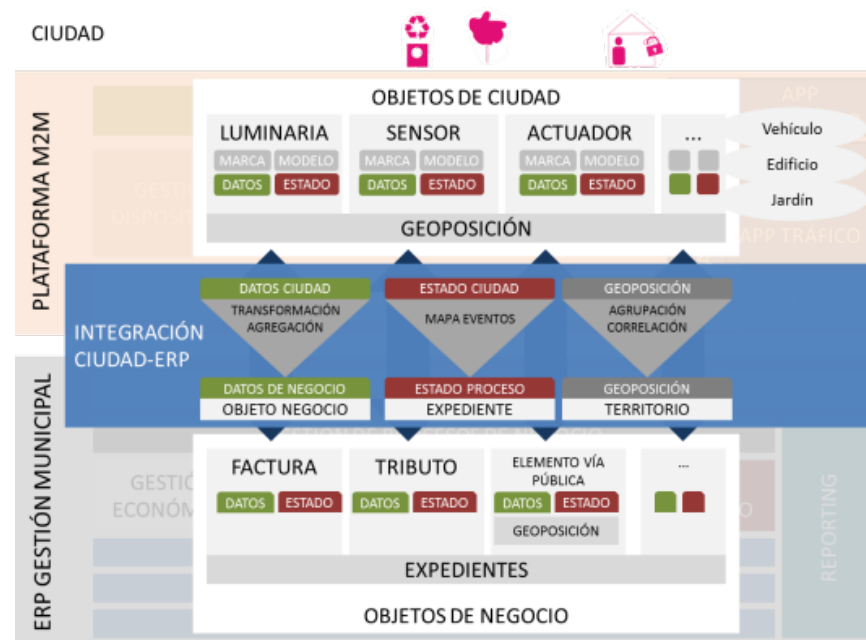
CIUDAD

PLATAFORMA M2M

OBJETOS DE CIUDAD

APP

LUMINARIA
MARCA MODELO
DATOS ESTADO

SENSOR
MARCA MODELO
DATOS ESTADO

ACTUADOR
MARCA MODELO
DATOS ESTADO

...

Vehículo
Edificio
Jardín

GESTI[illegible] DISPOSI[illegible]

GEOPOSICIÓN

APP TRÁFICO

INTEGRACIÓN CIUDAD-ERP

DATOS CIUDAD
TRANSFORMACIÓN AGREGACIÓN
DATOS DE NEGOCIO
OBJETO NEGOCIO

ESTADO CIUDAD
MAPA EVENTOS
ESTADO PROCESO
EXPEDIENTE

GEOPOSICIÓN
AGRUPACIÓN CORRELACIÓN
GEOPOSICIÓN
TERRITORIO

ERP GESTIÓN MUNICIPAL

GESTIÓ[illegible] ECONÓM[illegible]

FACTURA
DATOS ESTADO

TRIBUTO
DATOS ESTADO

ELEMENTO VÍA PÚBLICA
DATOS ESTADO
GEOPOSICIÓN

...

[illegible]O

REPORTING

EXPEDIENTES

OBJETOS DE NEGOCIO